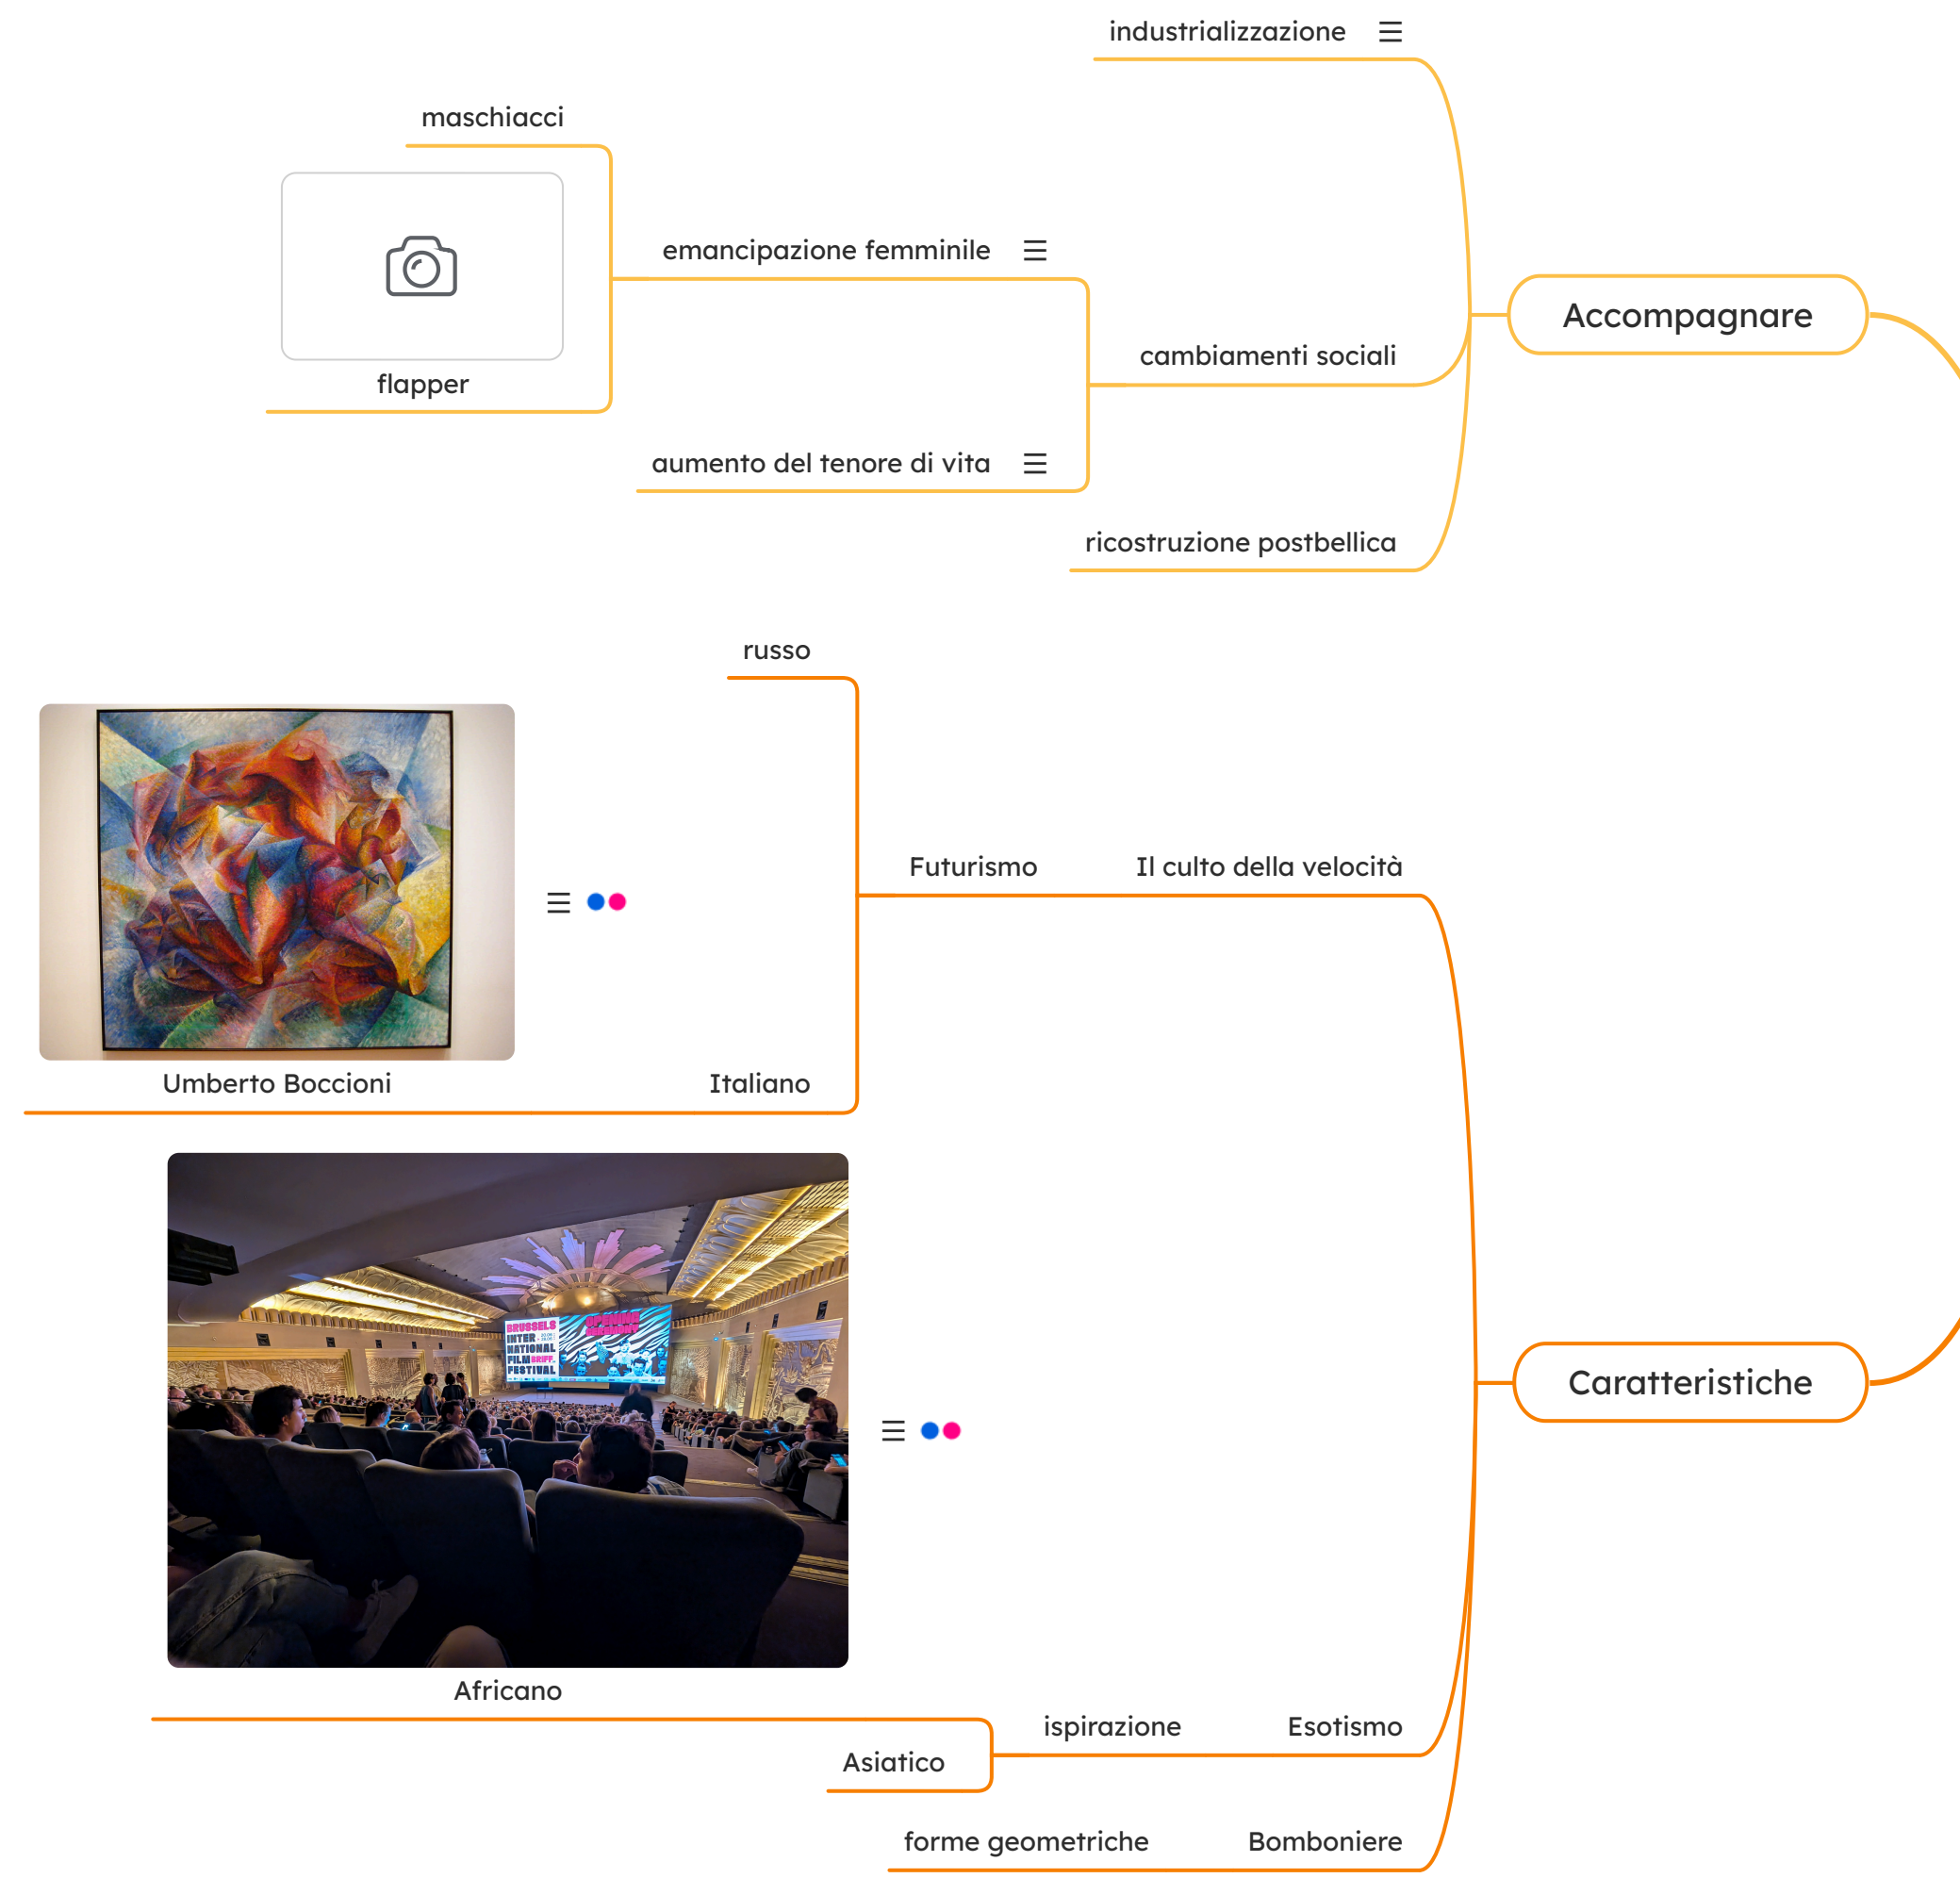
industrializzazione

maschiacci

emancipazione femminile

flapper

cambiamenti sociali

Accompagnare

aumento del tenore di vita

ricostruzione postbellica

russo

Futurismo

Il culto della velocità

Umberto Boccioni

Italiano

BRUSSELS INTERNATIONAL FILM FESTIVAL BRIFF

Caratteristiche

Africano

ispirazione

Esotismo

Asiatico

forme geometriche

Bomboniere